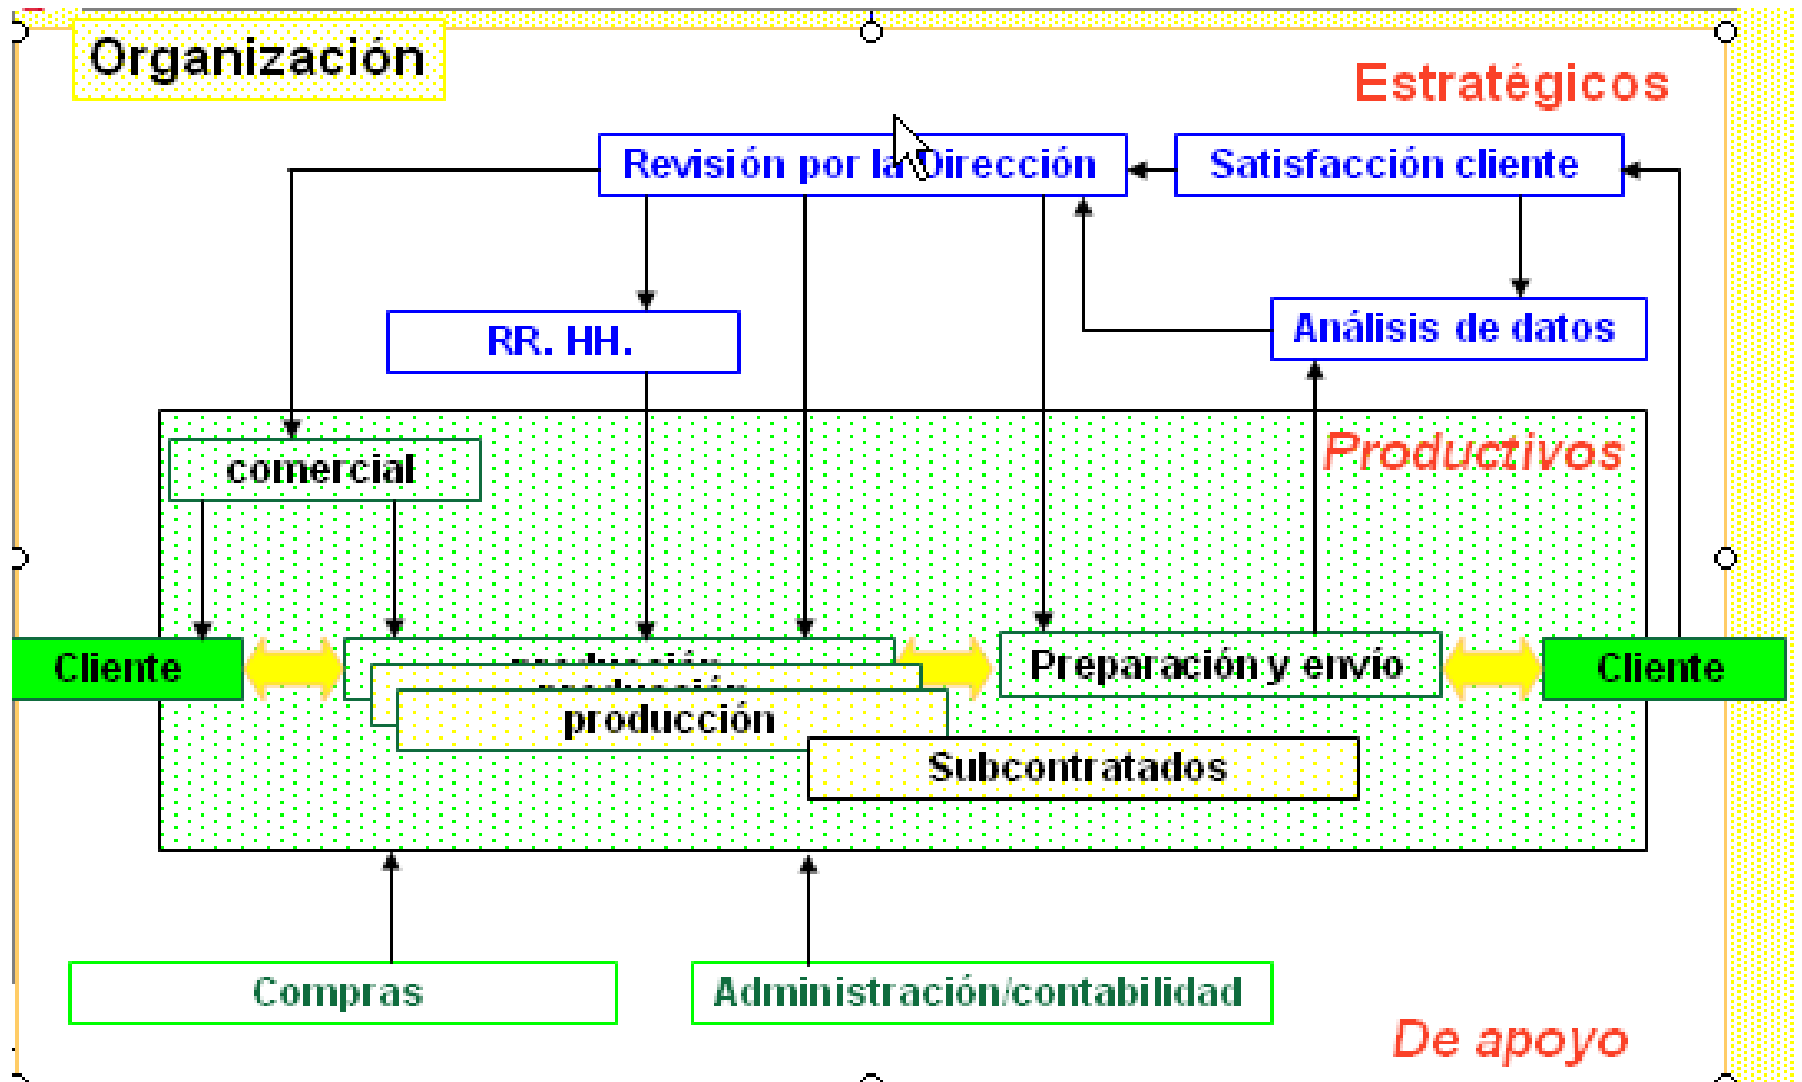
Organización

Estratégicos

Revisión por la Dirección

Satisfacción cliente

RR. HH.

Análisis de datos

Productivos

comercial

Cliente

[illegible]

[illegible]

producción

Preparación y envío

Cliente

Subcontratados

Compras

Administración/contabilidad

De apoyo